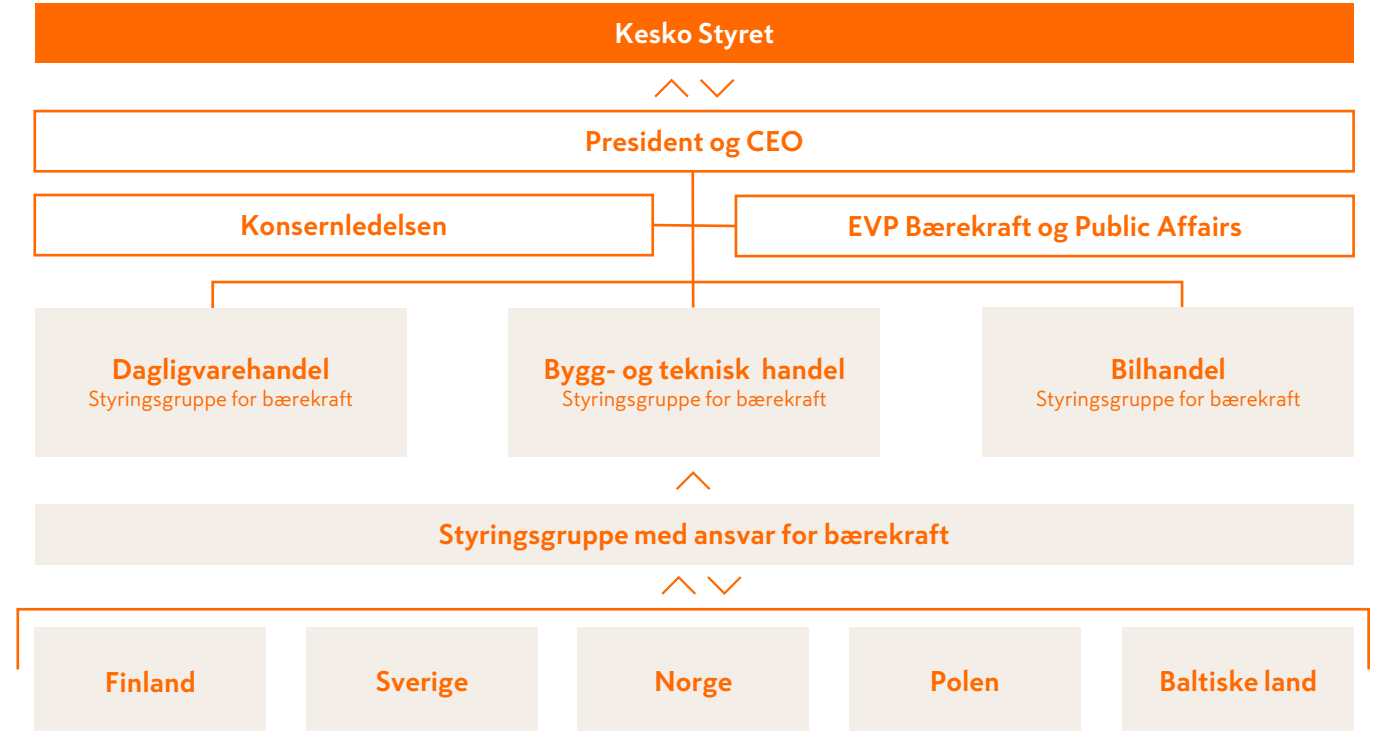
Kesko Styret

President og CEO

Konsernledelsen

EVP Bærekraft og Public Affairs

Dagligvarehandel
Styringsgruppe for bærekraft

Bygg- og teknisk handel
Styringsgruppe for bærekraft

Bilhandel
Styringsgruppe for bærekraft

Styringsgruppe med ansvar for bærekraft

Finland

Sverige

Norge

Polen

Baltiske land